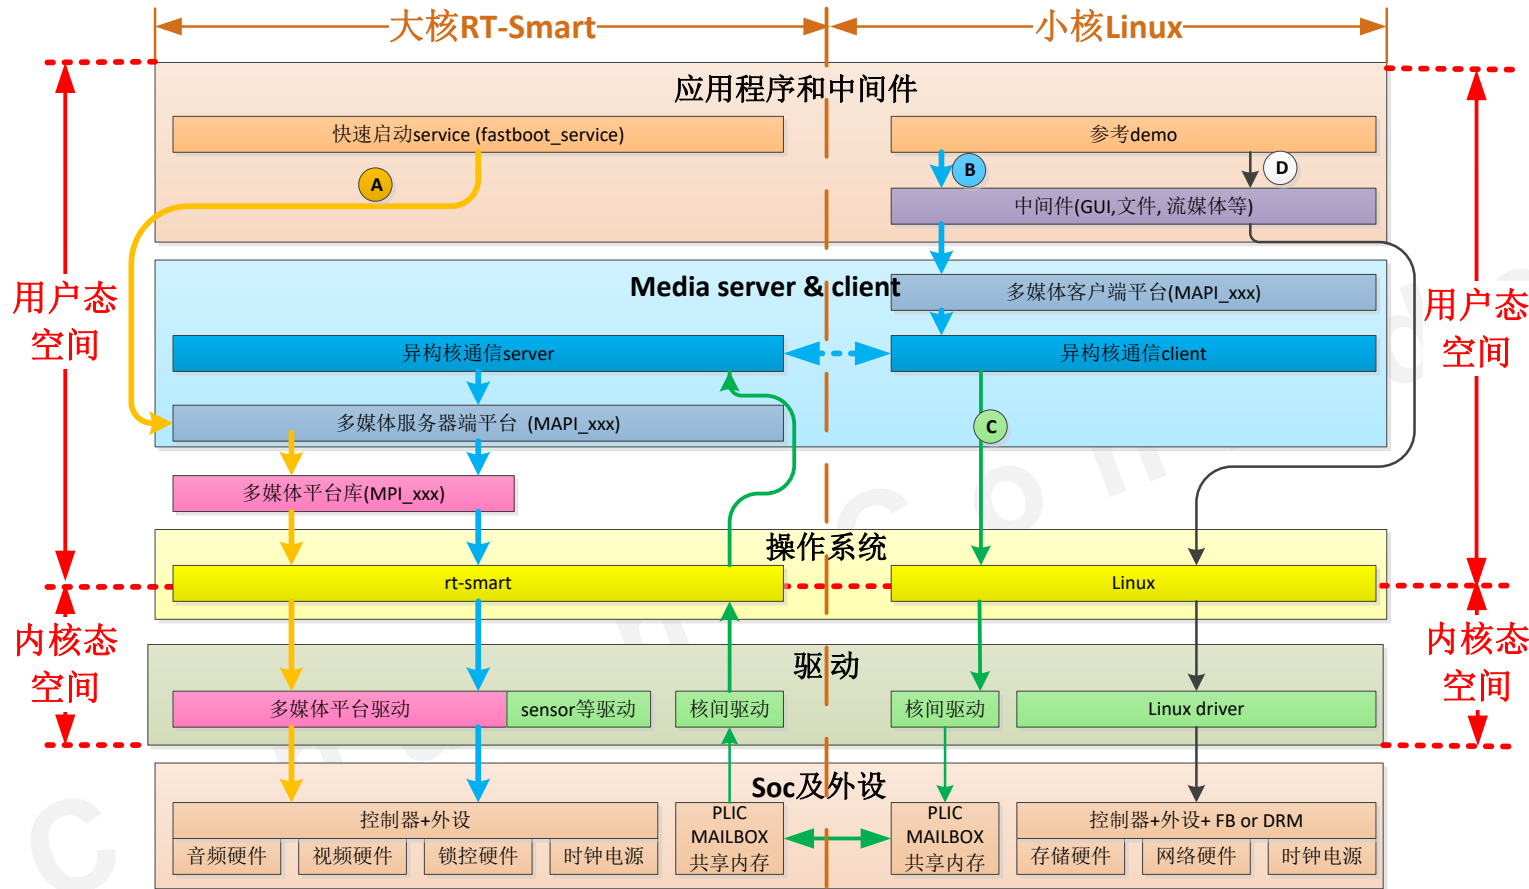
大核RT-Smart

小核Linux

应用程序和中间件

快速启动service (fastboot_service)

参考demo

A

B

D

中间件(GUI,文件, 流媒体等)

用户态空间

用户态空间

Media server & client

多媒体客户端平台(MAPI_xxx)

异构核通信server

异构核通信client

多媒体服务器端平台 (MAPI_xxx)

C

多媒体平台库(MPI_xxx)

操作系统

rt-smart

Linux

内核态空间

内核态空间

驱动

多媒体平台驱动

sensor等驱动

核间驱动

核间驱动

Linux driver

Soc及外设

控制器+外设

PLIC MAILBOX 共享内存

PLIC MAILBOX 共享内存

控制器+外设+ FB or DRM

音频硬件

视频硬件

锁控硬件

时钟电源

存储硬件

网络硬件

时钟电源